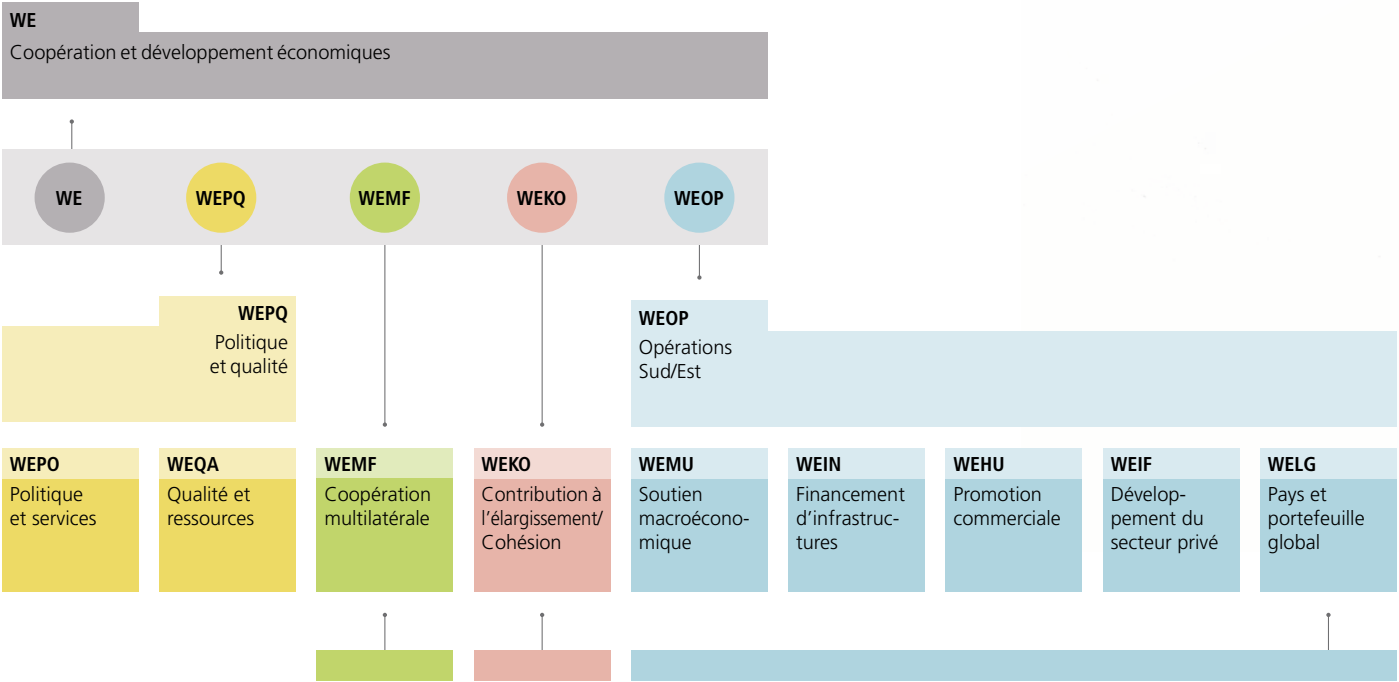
WE
Coopération et développement économiques

WE

WEPQ

WEMF

WEKO

WEOP

WEPQ
Politique et qualité

WEOP
Opérations Sud/Est

WEPO
Politique et services

WEQA
Qualité et ressources

WEMF
Coopération multilatérale

WEKO
Contribution à l'élargissement/ Cohésion

WEMU
Soutien macroéconomique

WEIN
Financement d'infrastructures

WEHU
Promotion commerciale

WEIF
Développement du secteur privé

WELG
Pays et portefeuille global